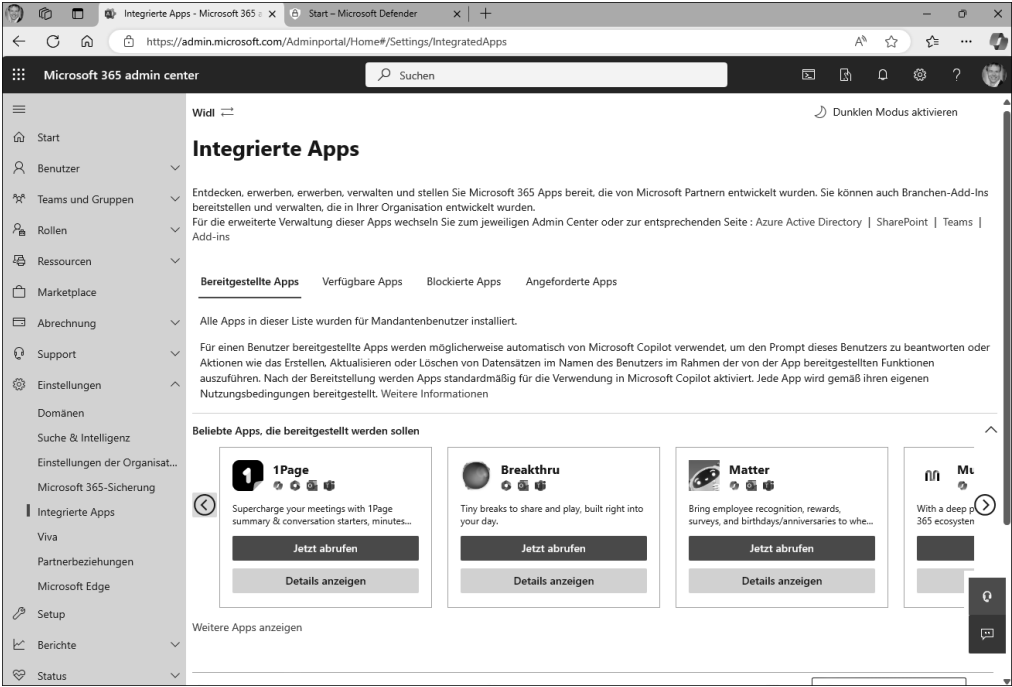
Integrierte Apps - Microsoft 365 a × Start – Microsoft Defender × +

https://admin.microsoft.com/Adminportal/Home#/Settings/IntegratedApps

Microsoft 365 admin center
Suchen

Start
Benutzer
Teams und Gruppen
Rollen
Ressourcen
Marketplace
Abrechnung
Support
Einstellungen
Domänen
Suche & Intelligenz
Einstellungen der Organisat...
Microsoft 365-Sicherung
Integrierte Apps
Viva
Partnerbeziehungen
Microsoft Edge
Setup
Berichte
Status

Widl

Dunklen Modus aktivieren

Integrierte Apps

Entdecken, erwerben, erwerben, verwalten und stellen Sie Microsoft 365 Apps bereit, die von Microsoft Partnern entwickelt wurden. Sie können auch Branchen-Add-Ins bereitstellen und verwalten, die in Ihrer Organisation entwickelt wurden.
Für die erweiterte Verwaltung dieser Apps wechseln Sie zum jeweiligen Admin Center oder zur entsprechenden Seite : Azure Active Directory | SharePoint | Teams | Add-ins

Bereitgestellte Apps Verfügbare Apps Blockierte Apps Angeforderte Apps

Alle Apps in dieser Liste wurden für Mandantenbenutzer installiert.

Für einen Benutzer bereitgestellte Apps werden möglicherweise automatisch von Microsoft Copilot verwendet, um den Prompt dieses Benutzers zu beantworten oder Aktionen wie das Erstellen, Aktualisieren oder Löschen von Datensätzen im Namen des Benutzers im Rahmen der von der App bereitgestellten Funktionen auszuführen. Nach der Bereitstellung werden Apps standardmäßig für die Verwendung in Microsoft Copilot aktiviert. Jede App wird gemäß ihren eigenen Nutzungsbedingungen bereitgestellt. Weitere Informationen

Beliebte Apps, die bereitgestellt werden sollen

1Page
Supercharge your meetings with 1Page summary & conversation starters, minutes...
Jetzt abrufen
Details anzeigen

Breakthru
Tiny breaks to share and play, built right into your day.
Jetzt abrufen
Details anzeigen

Matter
Bring employee recognition, rewards, surveys, and birthdays/anniversaries to whe...
Jetzt abrufen
Details anzeigen

Mu
With a deep p 365 ecosysten

Weitere Apps anzeigen